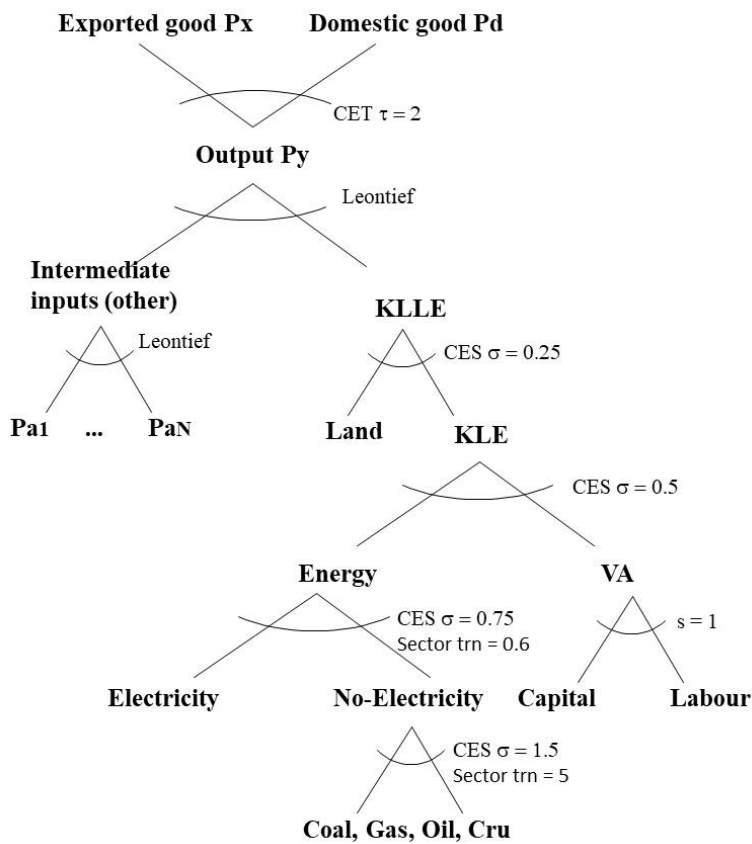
Exported good Px

Domestic good Pd

CET $\tau = 2$

Output Py

Leontief

Intermediate inputs (other)

Leontief

Pa1 ... PaN

KLLE

CES $\sigma = 0.25$

Land

KLE

CES $\sigma = 0.5$

Energy

CES $\sigma = 0.75$
Sector trn = 0.6

VA

s = 1

Electricity

No-Electricity

Capital

Labour

CES $\sigma = 1.5$
Sector trn = 5

Coal, Gas, Oil, Cru